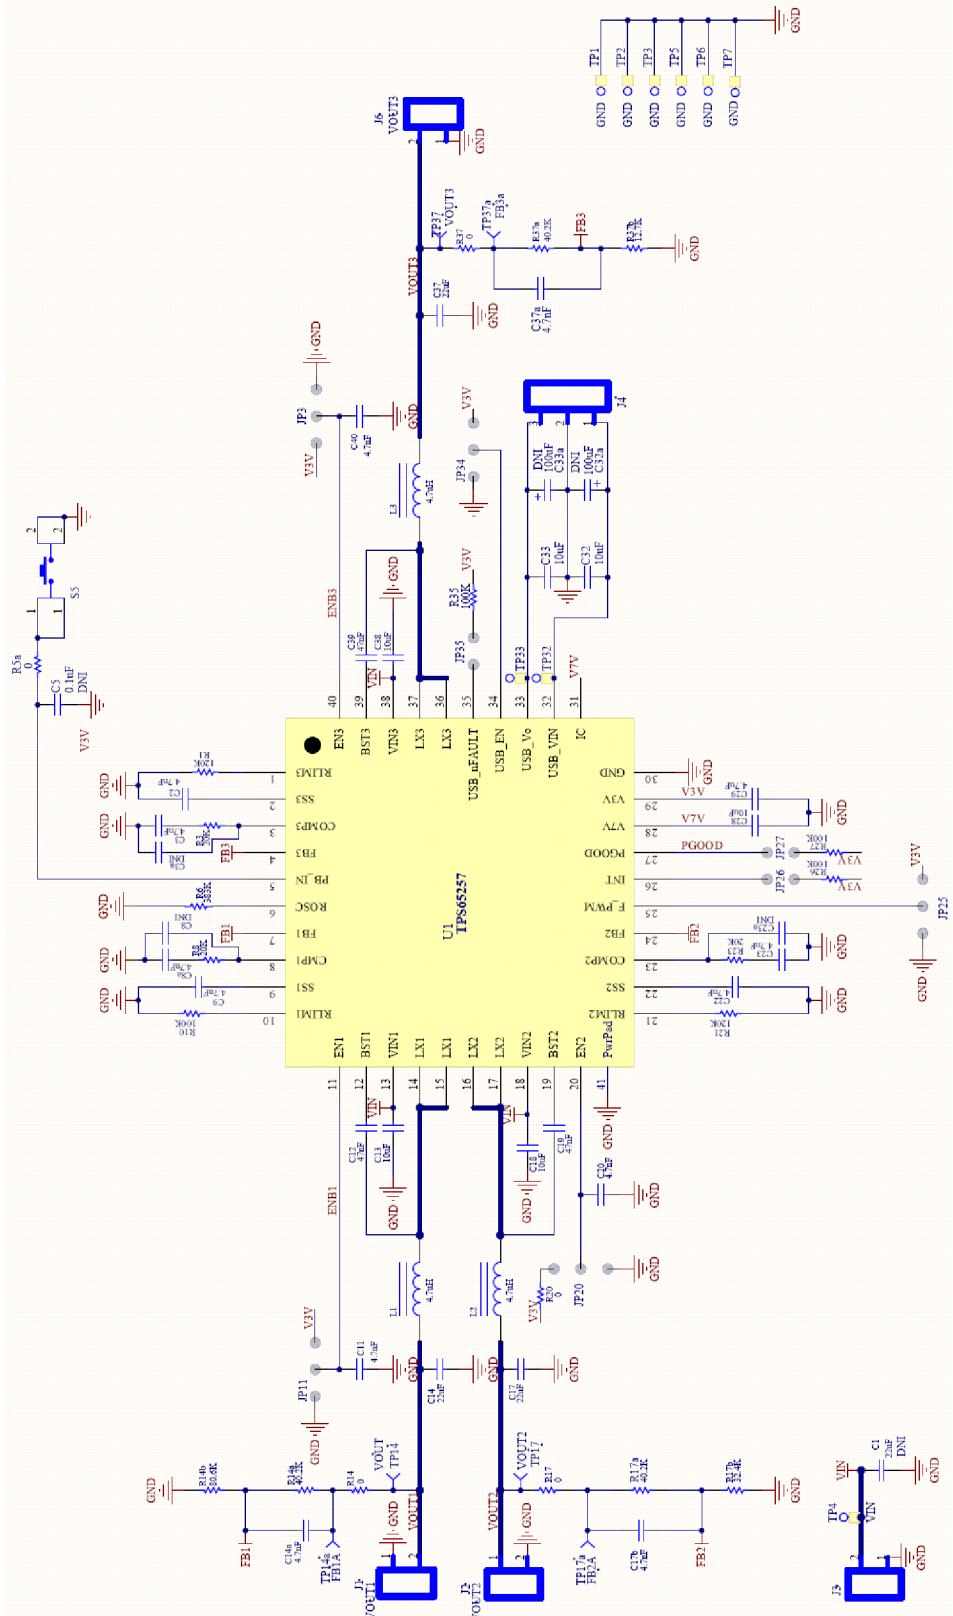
U1
TPS65257

RLIM3
SS3
COMP3
FB3
PB_IN
ROSC
FB1
CMP1
SS1
RLIM1

EN3
BST3
VIN3
LX3
LX3
USB_nFAULT
USB_EN
USB_Vo
USB_VIN
IC

GND
V3V
V7V
PGOOD
INT
F_PWM
FB2
COMP2
SS2
RLIM2

EN1
BST1
VIN1
LX1
LX1
LX2
LX2
VIN2
BST2
EN2
PwrPad

1 2 3 4 5 6 7 8 9 10
11 12 13 14 15 16 17 18 19 20 41
21 22 23 24 25 26 27 28 29 30
31 32 33 34 35 36 37 38 39 40

TP1 TP2 TP3 TP5 TP6 TP7
GND GND GND GND GND GND
GND

J6
VOUT3
GND
TP37 VOUT3
R37 0
TP37a FB3a
R37a 40.2K
FB3
R37b 12.7K
GND
VOUT3
C37 22uF
GND
C37a 4.7nF

GND
JP3
V3V
C40 4.7uF
GND
V3V
JP34
L3 4.7uH
J4
DNI 100uF C33a
DNI 100uF C32a
C33 10uF
C32 10uF
R35 100K
V3V
JP35
TP33
TP32
V7V
ENB3
C39 47nF
C38 10uF
GND
VIN

S5
R5a 0
C5 0.1uF DNI
V3V

GND C2 4.7nF R1 120K
GND C3 4.7nF R3
C3a DNI
FB3
GND R6
GND C8 DNI R8
FB1
C8a 4.7nF
GND C9 4.7nF
R10 100K

GND
V3V
V7V
C29 4.7uF
C28 10uF
GND
PGOOD
JP27
R27 100K
V3V
JP26
R26 100K
V3V
V3V
JP25
GND
FB2
C23a DNI
R23 30K
C23 4.7nF
GND
C22 4.7nF
GND
R21 120K

VIN
C12 47nF
C13 10uF
GND
ENB1
VIN
C18 10uF
GND
C19 47nF
C20 4.7uF
GND
GND
JP20
GND
L1 4.7uH
L2 4.7uH
R20 0
V3V
V3V
C11 4.7uF
GND
JP11
GND
C14 22uF
GND
C17 22uF
GND

GND
R14b 60.4K
R14a 40.2K
R14 0
VOUT TP14
FB1
C14a 4.7nF
TP14a FB1A
GND
VOUT1
J1 VOUT1

VOUT2 TP17
R17 0
R17a 40.2K
R17b 30.1K
GND
VOUT2
GND
TP17a FB2A
C17b 4.7nF
FB2
J2 VOUT2

VIN
C1 22uF DNI
GND
TP4
VIN
GND
J3